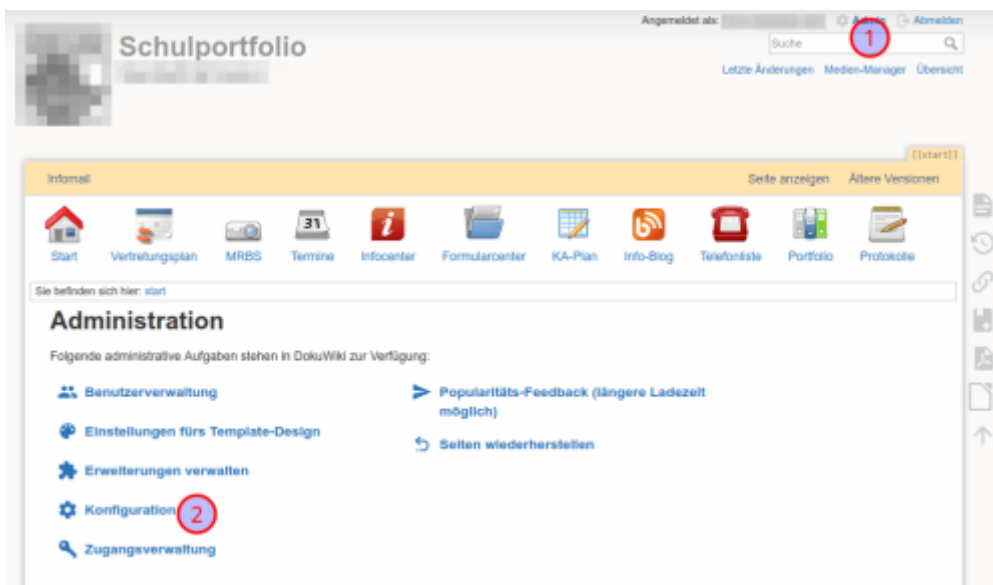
Angemeldet als: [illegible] Admin Abmelden

Schulportfolio

Suche

Letzte Änderungen Medien-Manager Übersicht

1

[[start]]

Infomail

Seite anzeigen Ältere Versionen

Start Vertretungsplan MRBS Termine Infocenter Formularcenter KA-Plan Info-Blog Telefonliste Portfolio Protokolle

Sie befinden sich hier: start

Administration

Folgende administrative Aufgaben stehen in DokuWiki zur Verfügung:

Benutzerverwaltung

Einstellungen fürs Template-Design

Erweiterungen verwalten

Konfiguration

2

Zugangsverwaltung

Popularitäts-Feedback (längere Ladezeit möglich)

Seiten wiederherstellen